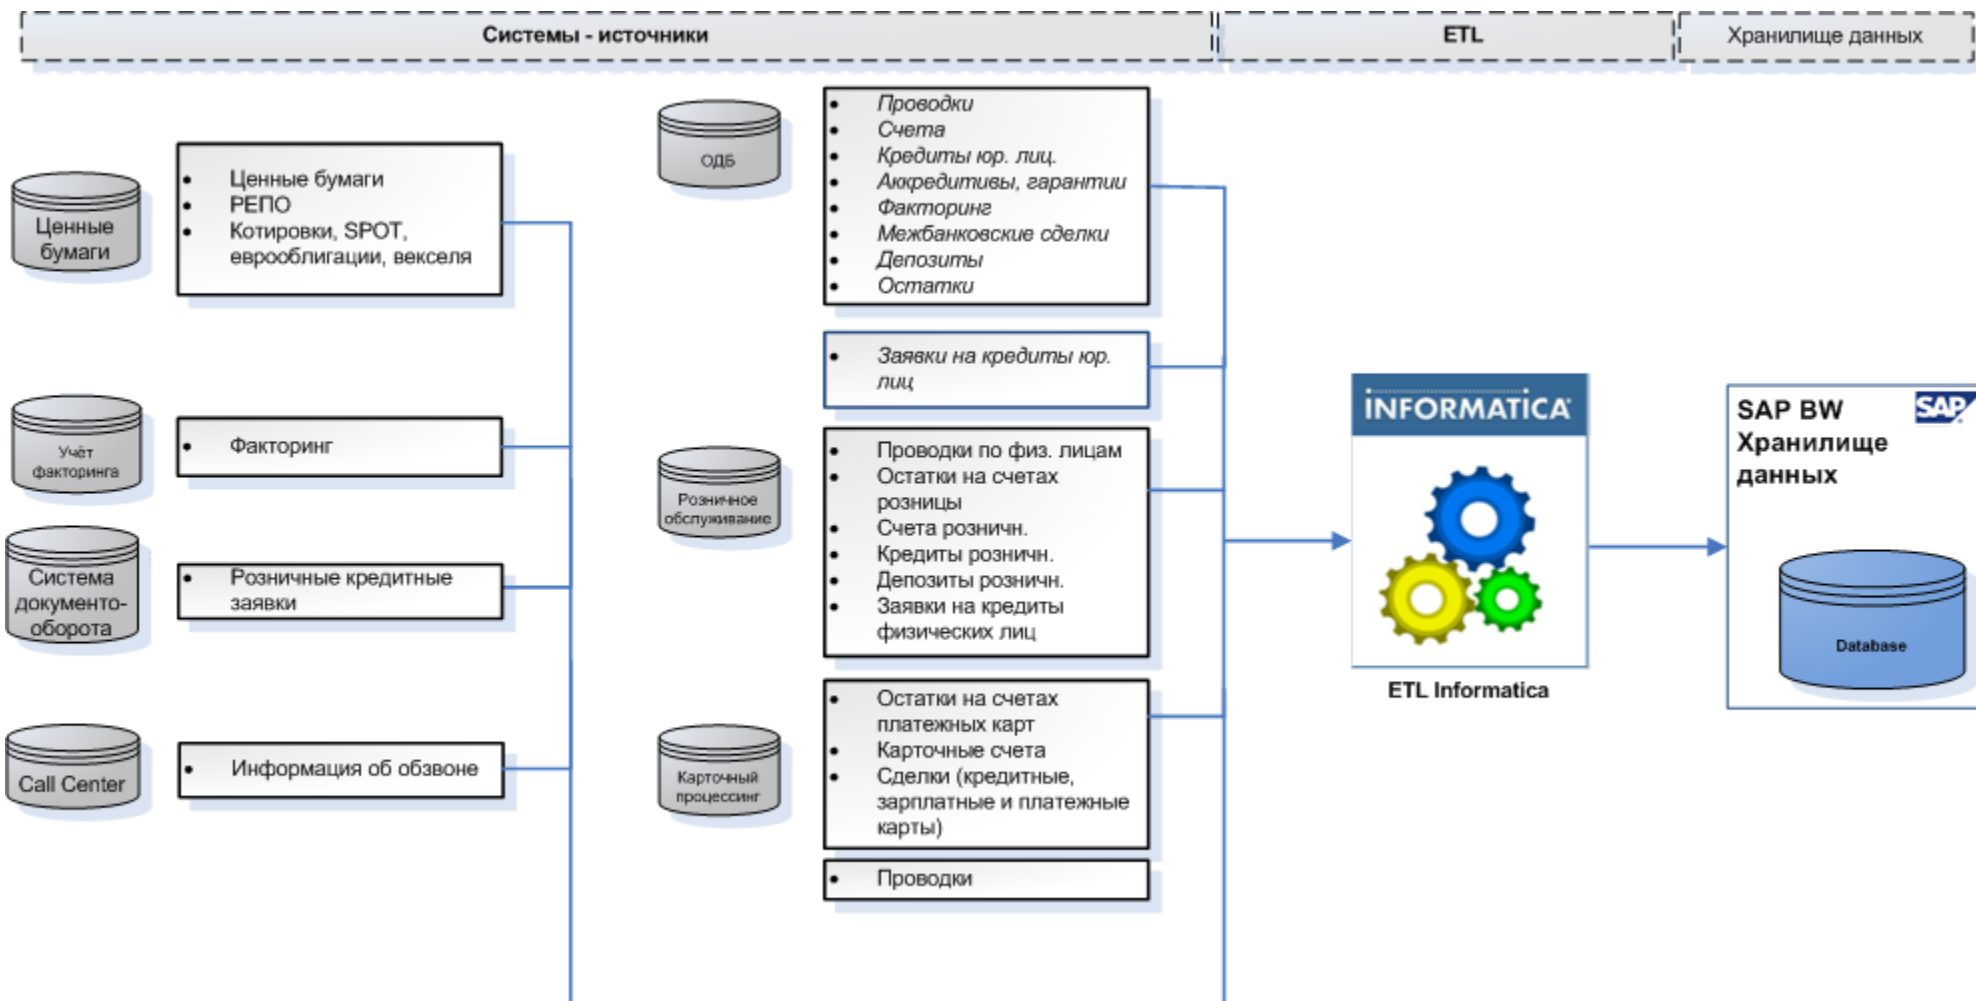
Системы - источники | ETL | Хранилище данных

ОДБ

- Проводки
- Счета
- Кредиты юр. лиц.
- Аккредитивы, гарантии
- Факторинг
- Межбанковские сделки
- Депозиты
- Остатки

Ценные бумаги

- Ценные бумаги
- РЕПО
- Котировки, SPOT, еврооблигации, векселя

- Заявки на кредиты юр. лиц

Учёт факторинга

- Факторинг

Розничное обслуживание

- Проводки по физ. лицам
- Остатки на счетах розницы
- Счета розничн.
- Кредиты розничн.
- Депозиты розничн.
- Заявки на кредиты физических лиц

Система документо-оборота

- Розничные кредитные заявки

INFORMATICA

ETL Informatica

SAP

SAP BW Хранилище данных

Database

Call Center

- Информация об обзвоне

Карточный процессинг

- Остатки на счетах платежных карт
- Карточные счета
- Сделки (кредитные, зарплатные и платежные карты)

- Проводки